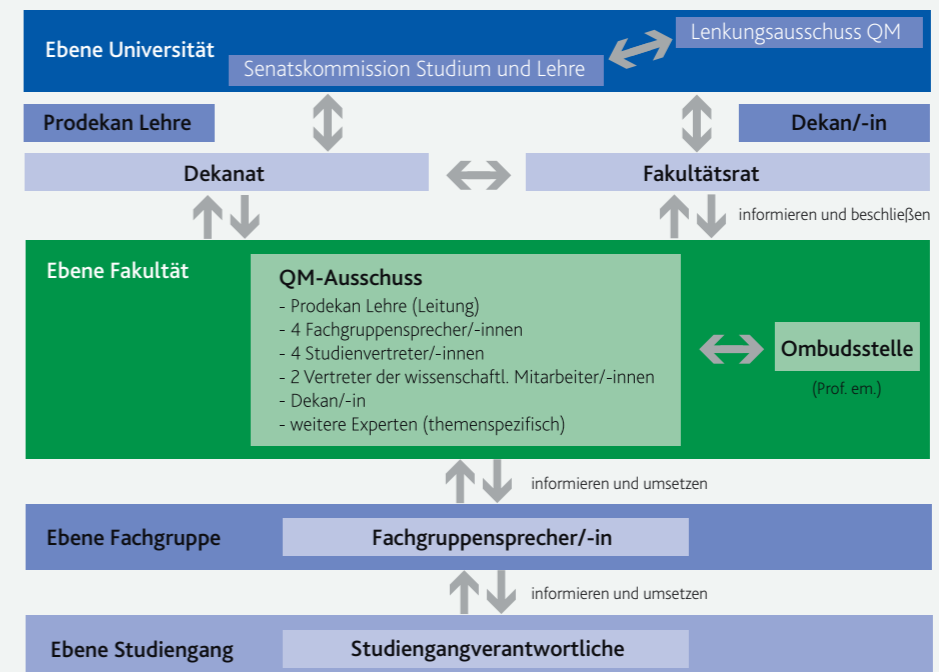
Ebene Universität

Lenkungsausschuss QM

Senatskommission Studium und Lehre

Prodekan Lehre

Dekan/-in

Dekanat

Fakultätsrat

informieren und beschließen

Ebene Fakultät

QM-Ausschuss
- Prodekan Lehre (Leitung)
- 4 Fachgruppensprecher/-innen
- 4 Studienvertreter/-innen
- 2 Vertreter der wissenschaftl. Mitarbeiter/-innen
- Dekan/-in
- weitere Experten (themenspezifisch)

Ombudsstelle

(Prof. em.)

informieren und umsetzen

Ebene Fachgruppe

Fachgruppensprecher/-in

informieren und umsetzen

Ebene Studiengang

Studiengangverantwortliche